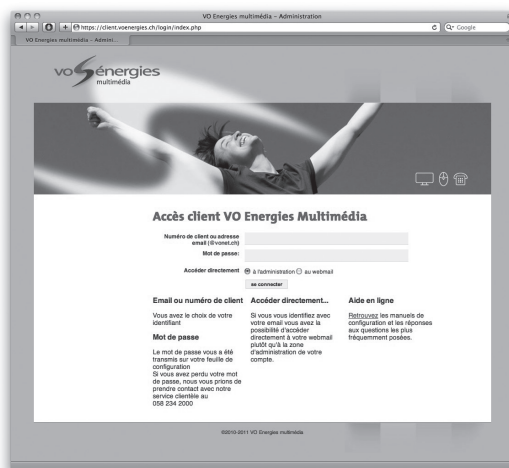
VO Energies multimédia – Administration

https://client.voenergies.ch/login/index.php

Google

VO Energies multimédia – Admini...

vo énergies multimédia

Accès client VO Energies Multimédia

Numéro de client ou adresse email (@vonet.ch)

Mot de passe:

Accéder directement à l'administration au webmail

se connecter

Email ou numéro de client

Vous avez le choix de votre identifiant

Mot de passe

Le mot de passe vous a été transmis sur votre feuille de configuration
Si vous avez perdu votre mot de passe, nous vous prions de prendre contact avec notre service clientèle au
058 234 2000

Accéder directement...

Si vous vous identifiez avec votre email vous avez la possibilité d'accéder directement à votre webmail plutôt qu'à la zone d'administration de votre compte.

Aide en ligne

Retrouvez les manuels de configuration et les réponses aux questions les plus fréquemment posées.

©2010-2011 VO Energies multimédia